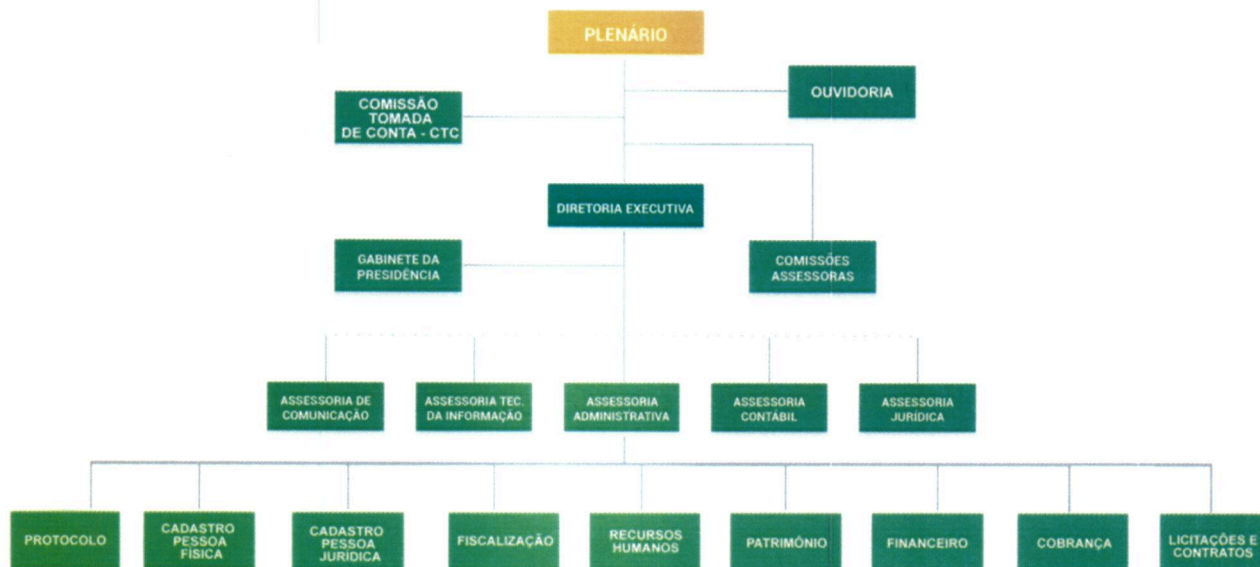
PLENÁRIO

COMISSÃO TOMADA DE CONTA - CTC

OUVIDORIA

DIRETORIA EXECUTIVA

GABINETE DA PRESIDÊNCIA

COMISSÕES ASSESSORAS

ASSESSORIA DE COMUNICAÇÃO

ASSESSORIA TEC. DA INFORMAÇÃO

ASSESSORIA ADMINISTRATIVA

ASSESSORIA CONTÁBIL

ASSESSORIA JURÍDICA

PROTOCOLO

CADASTRO PESSOA FÍSICA

CADASTRO PESSOA JURÍDICA

FISCALIZAÇÃO

RECURSOS HUMANOS

PATRIMÔNIO

FINANCEIRO

COBRANÇA

LICITAÇÕES E CONTRATOS